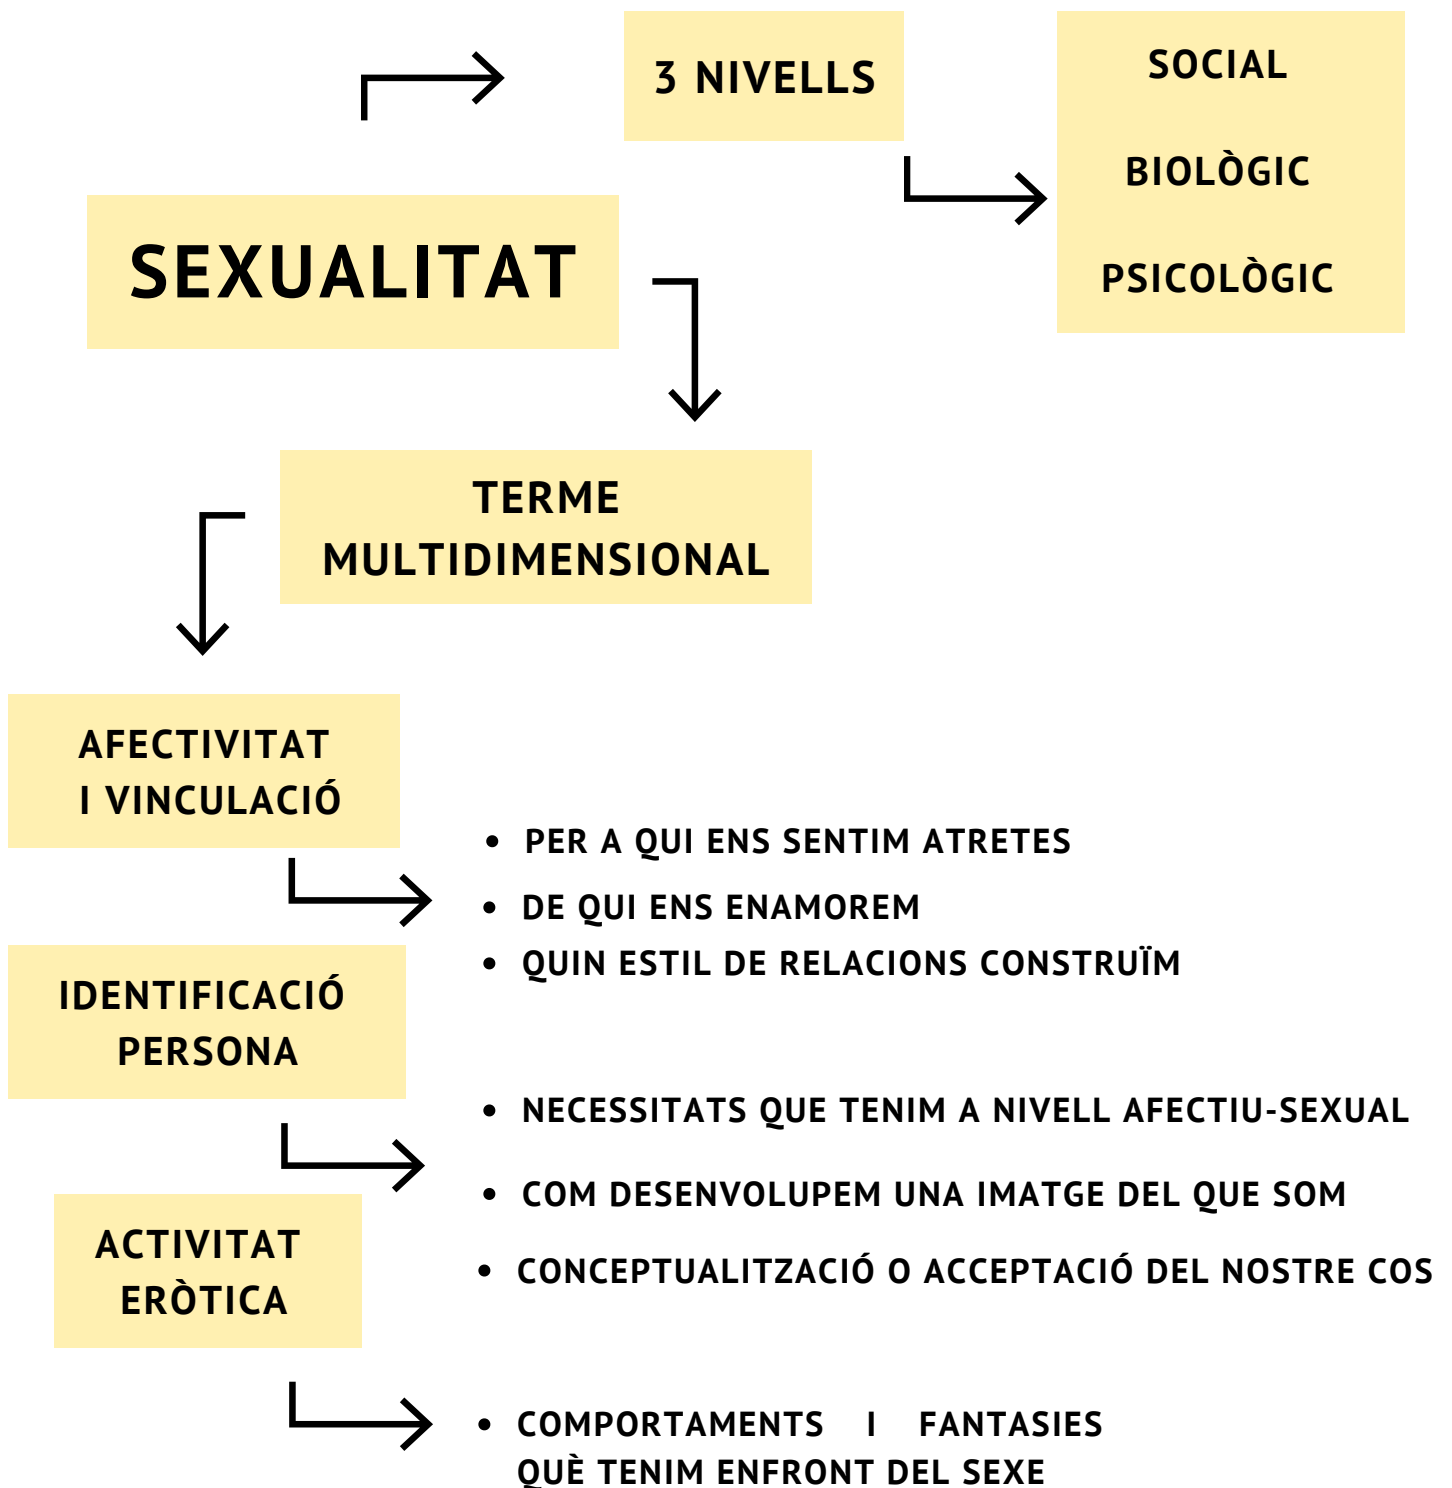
3 NIVELLS

SOCIAL

BIOLÒGIC

PSICOLÒGIC

SEXUALITAT

TERME MULTIDIMENSIONAL

AFECTIVITAT I VINCULACIÓ

- PER A QUI ENS SENTIM ATRETES
- DE QUI ENS ENAMOREM
- QUIN ESTIL DE RELACIONS CONSTRUÏM

IDENTIFICACIÓ PERSONA

- NECESSITATS QUE TENIM A NIVELL AFECTIU-SEXUAL
- COM DESENVOLUPEM UNA IMATGE DEL QUE SOM
- CONCEPTUALITZACIÓ O ACCEPTACIÓ DEL NOSTRE COS

ACTIVITAT ERÒTICA

- COMPORTAMENTS I FANTASIES QUÈ TENIM ENFRONT DEL SEXE